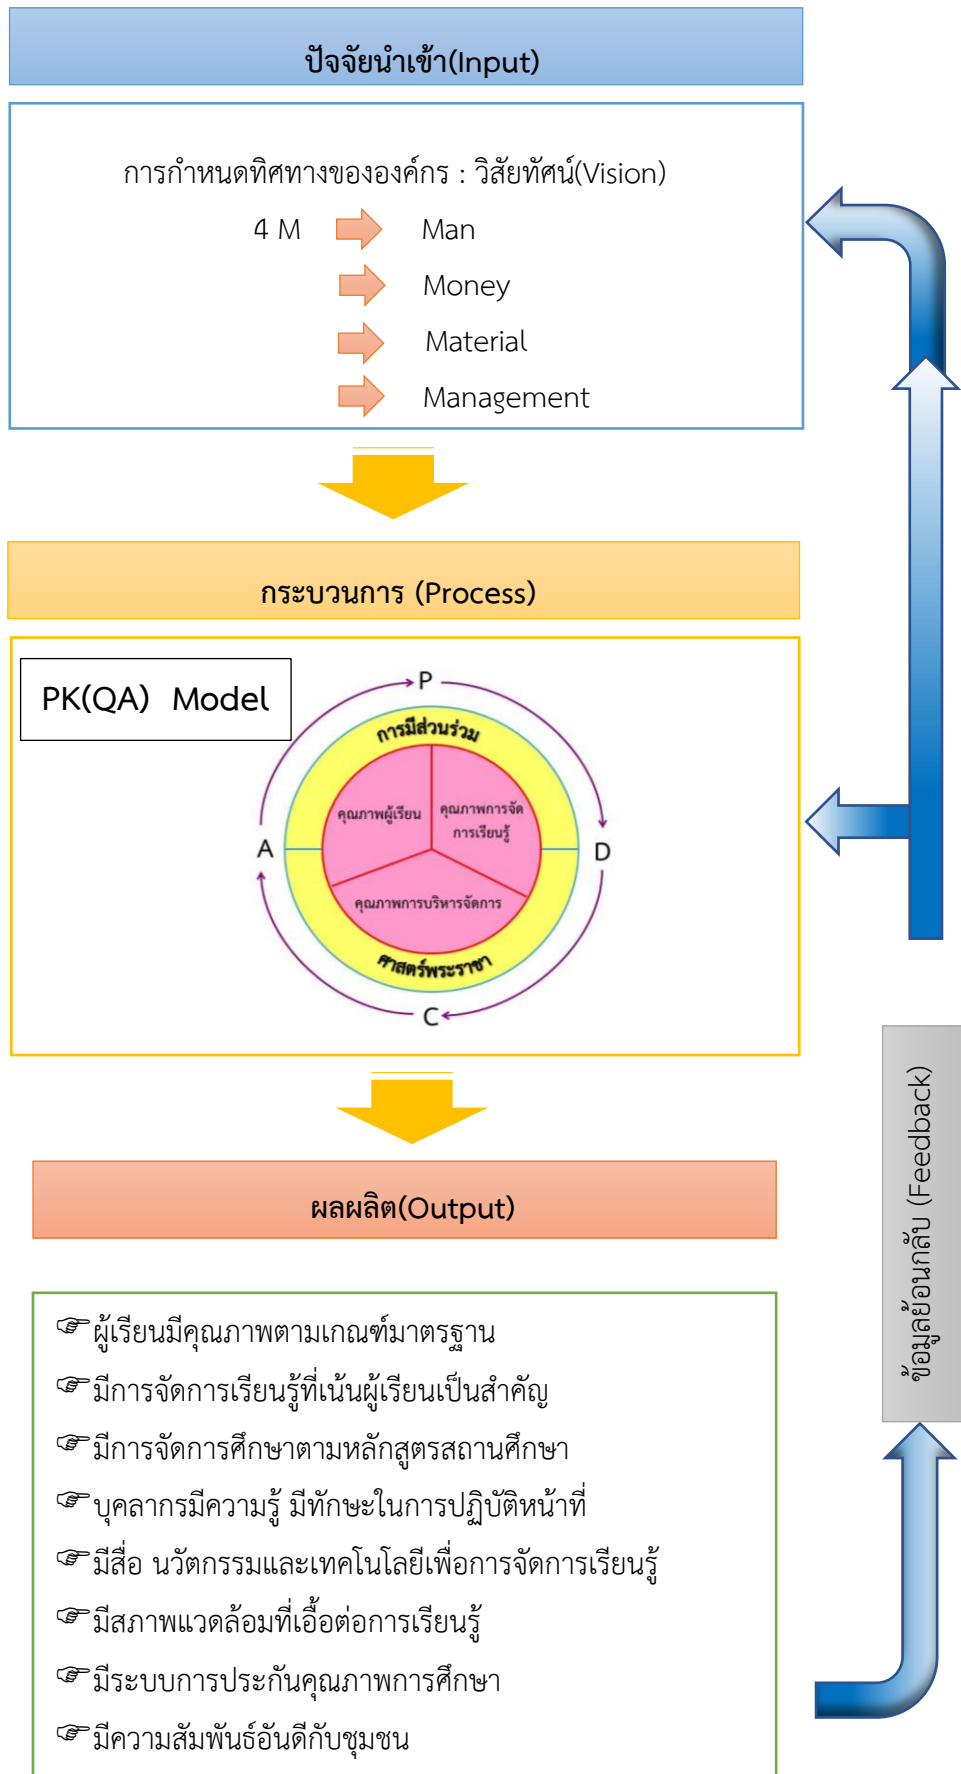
ปัจจัยนำเข้า(Input)

การกำหนดทิศทางขององค์กร : วิสัยทัศน์(Vision)

4 M Man

Money

Material

Management

กระบวนการ (Process)

PK(QA) Model

P

การมีส่วนร่วม

คุณภาพผู้เรียน

คุณภาพการจัดการเรียนรู้

A

D

คุณภาพการบริหารจัดการ

ศาสตร์พระราชา

C

ผลผลิต(Output)

☞ผู้เรียนมีคุณภาพตามเกณฑ์มาตรฐาน

☞มีการจัดการเรียนรู้ที่เน้นผู้เรียนเป็นสำคัญ

☞มีการจัดการศึกษาตามหลักสูตรสถานศึกษา

☞บุคลากรมีความรู้ มีทักษะในการปฏิบัติหน้าที่

☞มีสื่อ นวัตกรรมและเทคโนโลยีเพื่อการจัดการเรียนรู้

☞มีสภาพแวดล้อมที่เอื้อต่อการเรียนรู้

☞มีระบบการประกันคุณภาพการศึกษา

☞มีความสัมพันธ์อันดีกับชุมชน

ข้อมูลย้อนกลับ (Feedback)